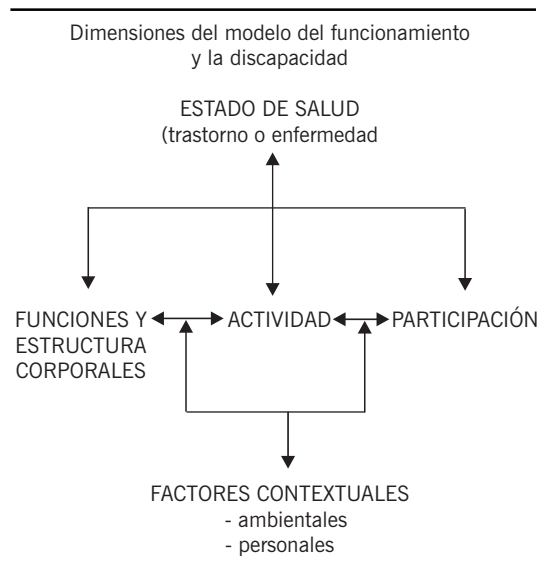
Dimensiones del modelo del funcionamiento y la discapacidad

ESTADO DE SALUD
(trastorno o enfermedad

FUNCIONES Y ESTRUCTURA CORPORALES

ACTIVIDAD

PARTICIPACIÓN

FACTORES CONTEXTUALES
- ambientales
- personales